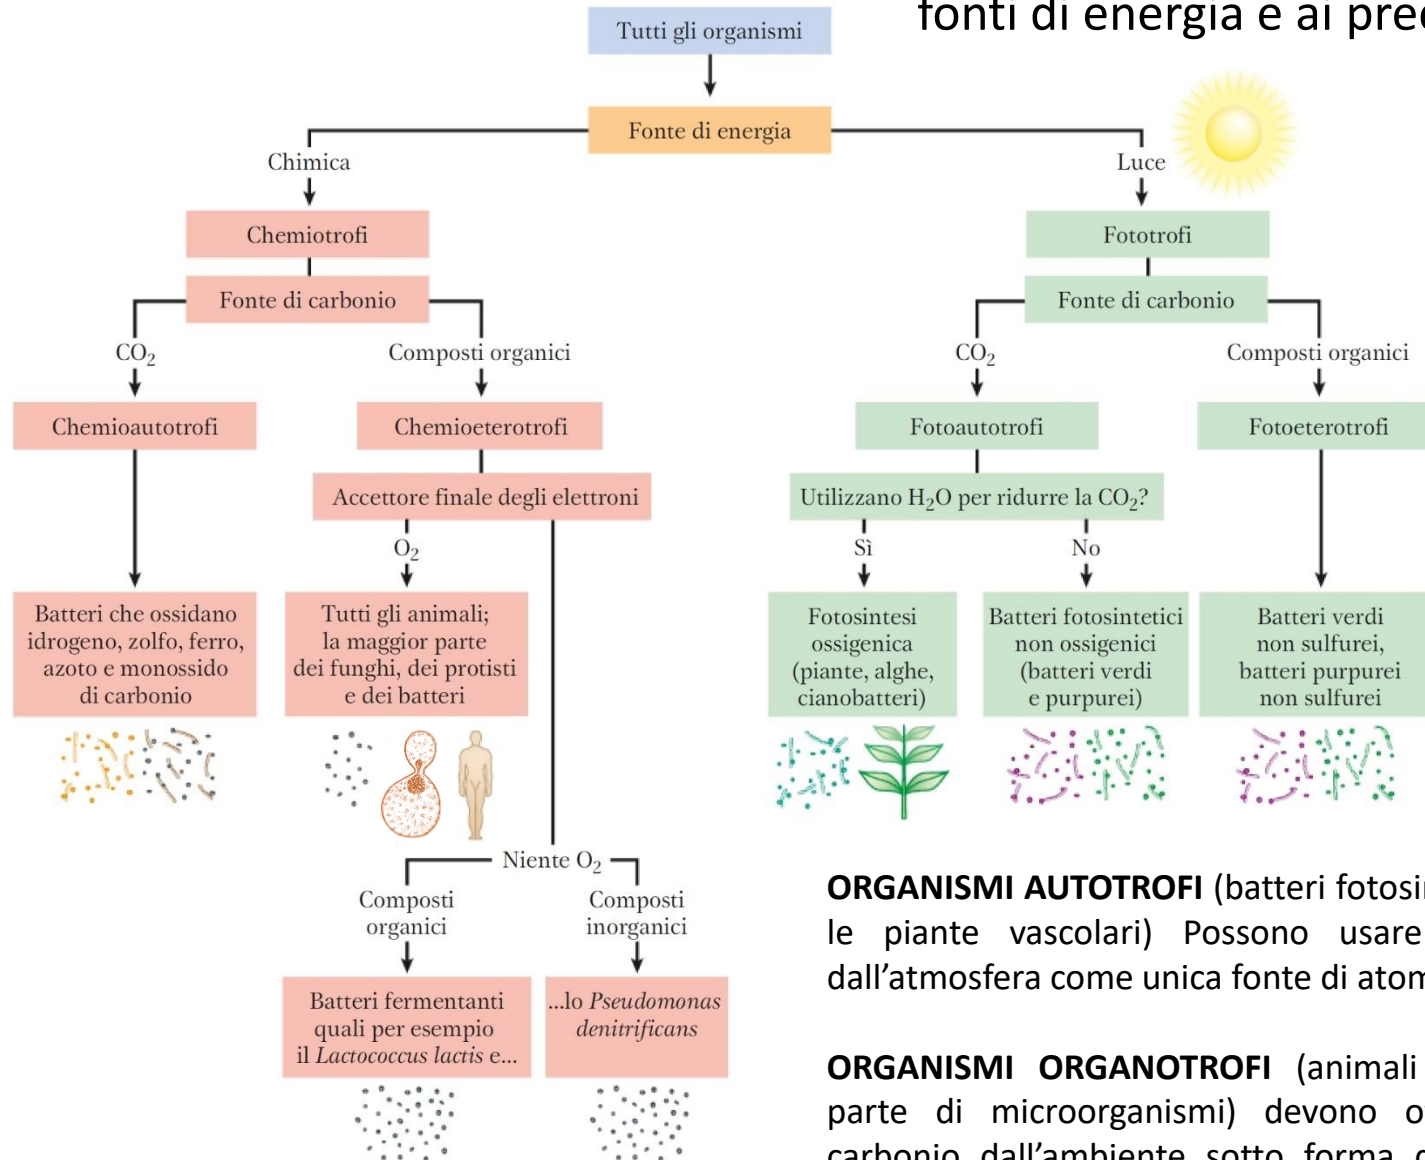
fonti di energia e ai prec

Tutti gli organismi

Fonte di energia

Chimica

Luce

Chemiotrofi

Fonte di carbonio

$CO_2$

Composti organici

Chemioautotrofi

Chemioeterotrofi

Accettore finale degli elettroni

$O_2$

Batteri che ossidano idrogeno, zolfo, ferro, azoto e monossido di carbonio

Tutti gli animali; la maggior parte dei funghi, dei protisti e dei batteri

Niente $O_2$

Composti organici

Composti inorganici

Batteri fermentanti quali per esempio il *Lactococcus lactis* e...

...lo *Pseudomonas denitrificans*

Fototrofi

Fonte di carbonio

$CO_2$

Composti organici

Fotoautotrofi

Fotoeterotrofi

Utilizzano $H_2O$ per ridurre la $CO_2$?

Sì

No

Fotosintesi ossigenica (piante, alghe, cianobatteri)

Batteri fotosintetici non ossigenici (batteri verdi e purpurei)

Batteri verdi non sulfurei, batteri purpurei non sulfurei

**ORGANISMI AUTOTROFI** (batteri fotosi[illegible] le piante vascolari) Possono usare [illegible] dall'atmosfera come unica fonte di atom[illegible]

**ORGANISMI ORGANOTROFI** (animali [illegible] parte di microorganismi) devono o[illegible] carbonio dall'ambiente sotto forma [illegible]